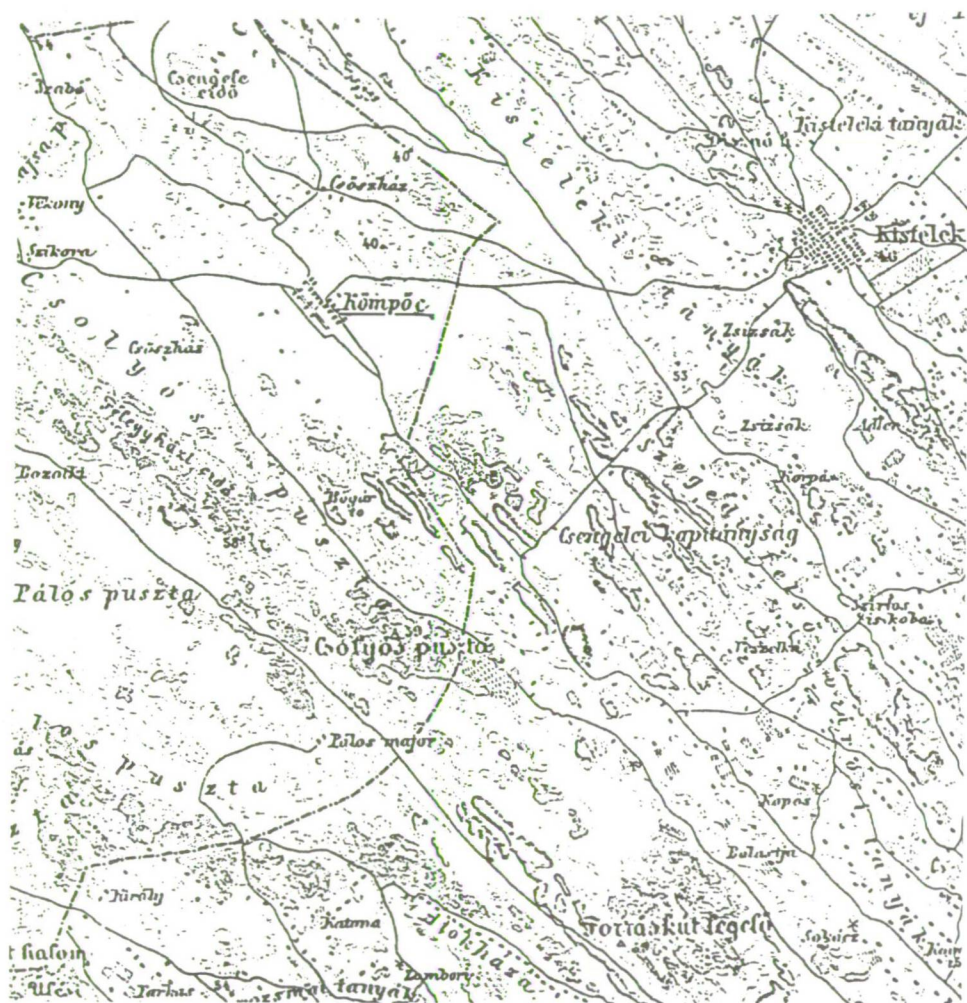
Szabó
Csengele erdő
Kistelekí tanyák
Kistelek
Csőszház
Kistelek tanyai
Vezény
Szikora
40
Kömpöc
Csólyos puszta
Csőszház
Zsizsák
Zsizsák
Aller
Fegyházi erdő
Bozóki
Hegyes
Szeged
Csengelei kapitányság
Korpás
58
Pálos puszta
Gólyos puszta
Szirtos iskola
Tiszelka
Pálos major
Pálos puszta
Kopós
Bolartja
Király
Forrásukút legelő
Katona
Holtház
Zombory
Tarlós
tanyák
t halom